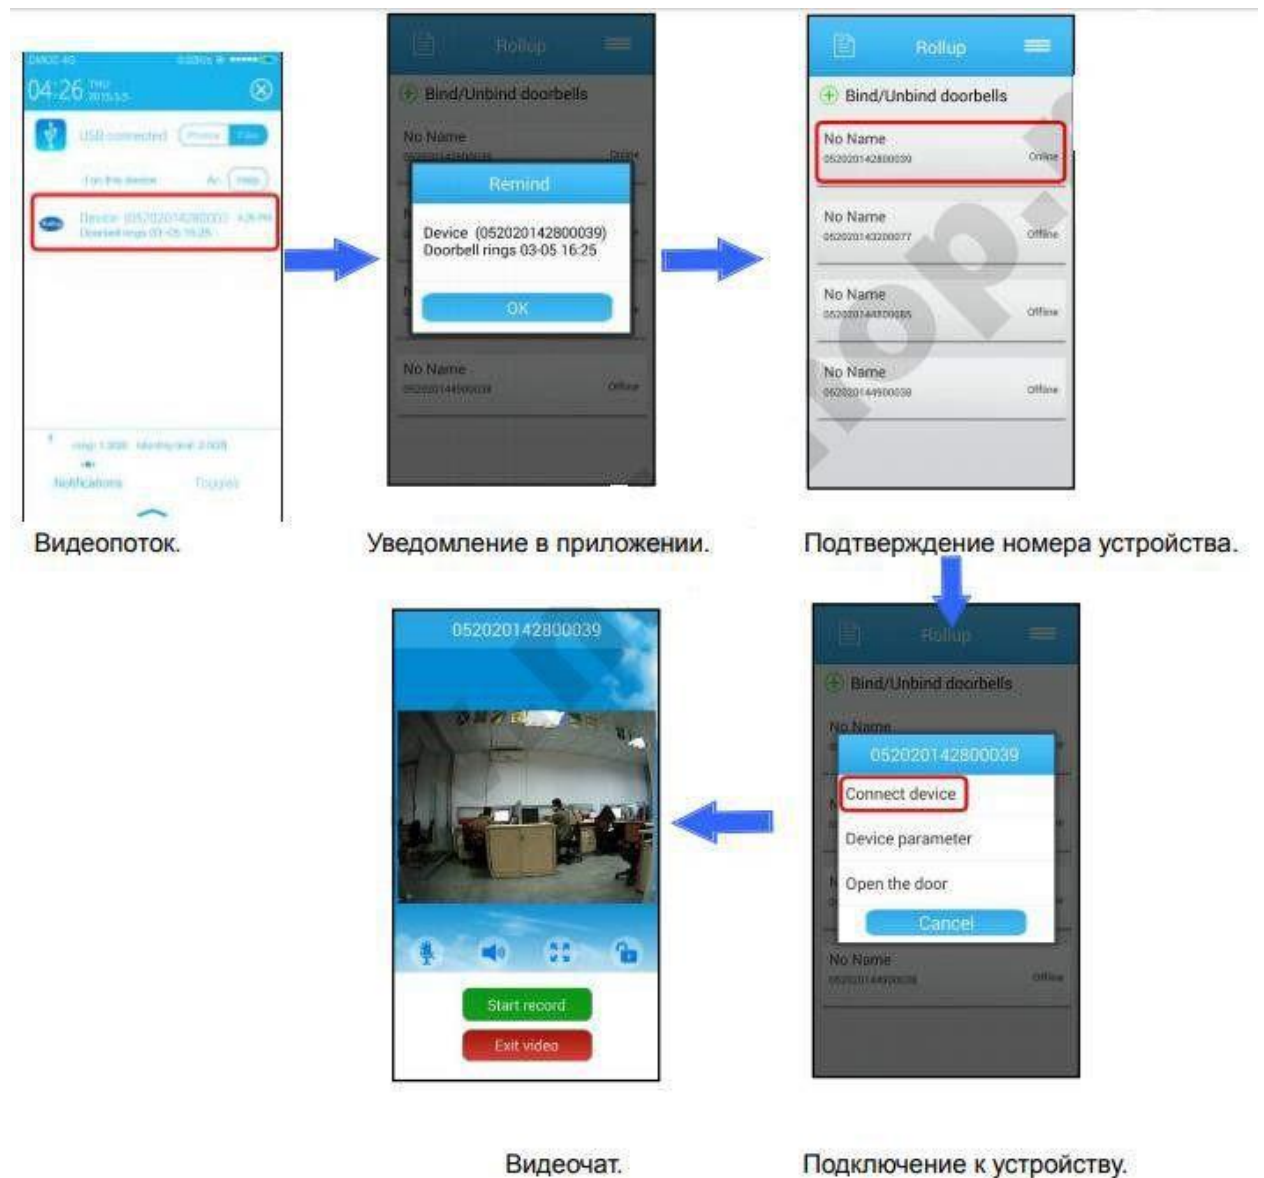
04:26 THU 2015.3.5

USB connected Photo File

Device 052020142800039 4:26 PM
Doorbell rings 03-05 16:25

Notifications Toggles

Rollup

Bind/Unbind doorbells

No Name

Remind

Device (052020142800039)
Doorbell rings 03-05 16:25

OK

No Name
Offline

Rollup

Bind/Unbind doorbells

No Name
052020142800039 Online

No Name
052020140200077 Offline

No Name
052020144800085 Offline

No Name
052020144900038 Offline

Видеопоток.

Уведомление в приложении.

Подтверждение номера устройства.

052020142800039

Start record

Exit video

Rollup

Bind/Unbind doorbells

No Name

052020142800039

Connect device

Device parameter

Open the door

Cancel

No Name
Offline

Видеочат.

Подключение к устройству.